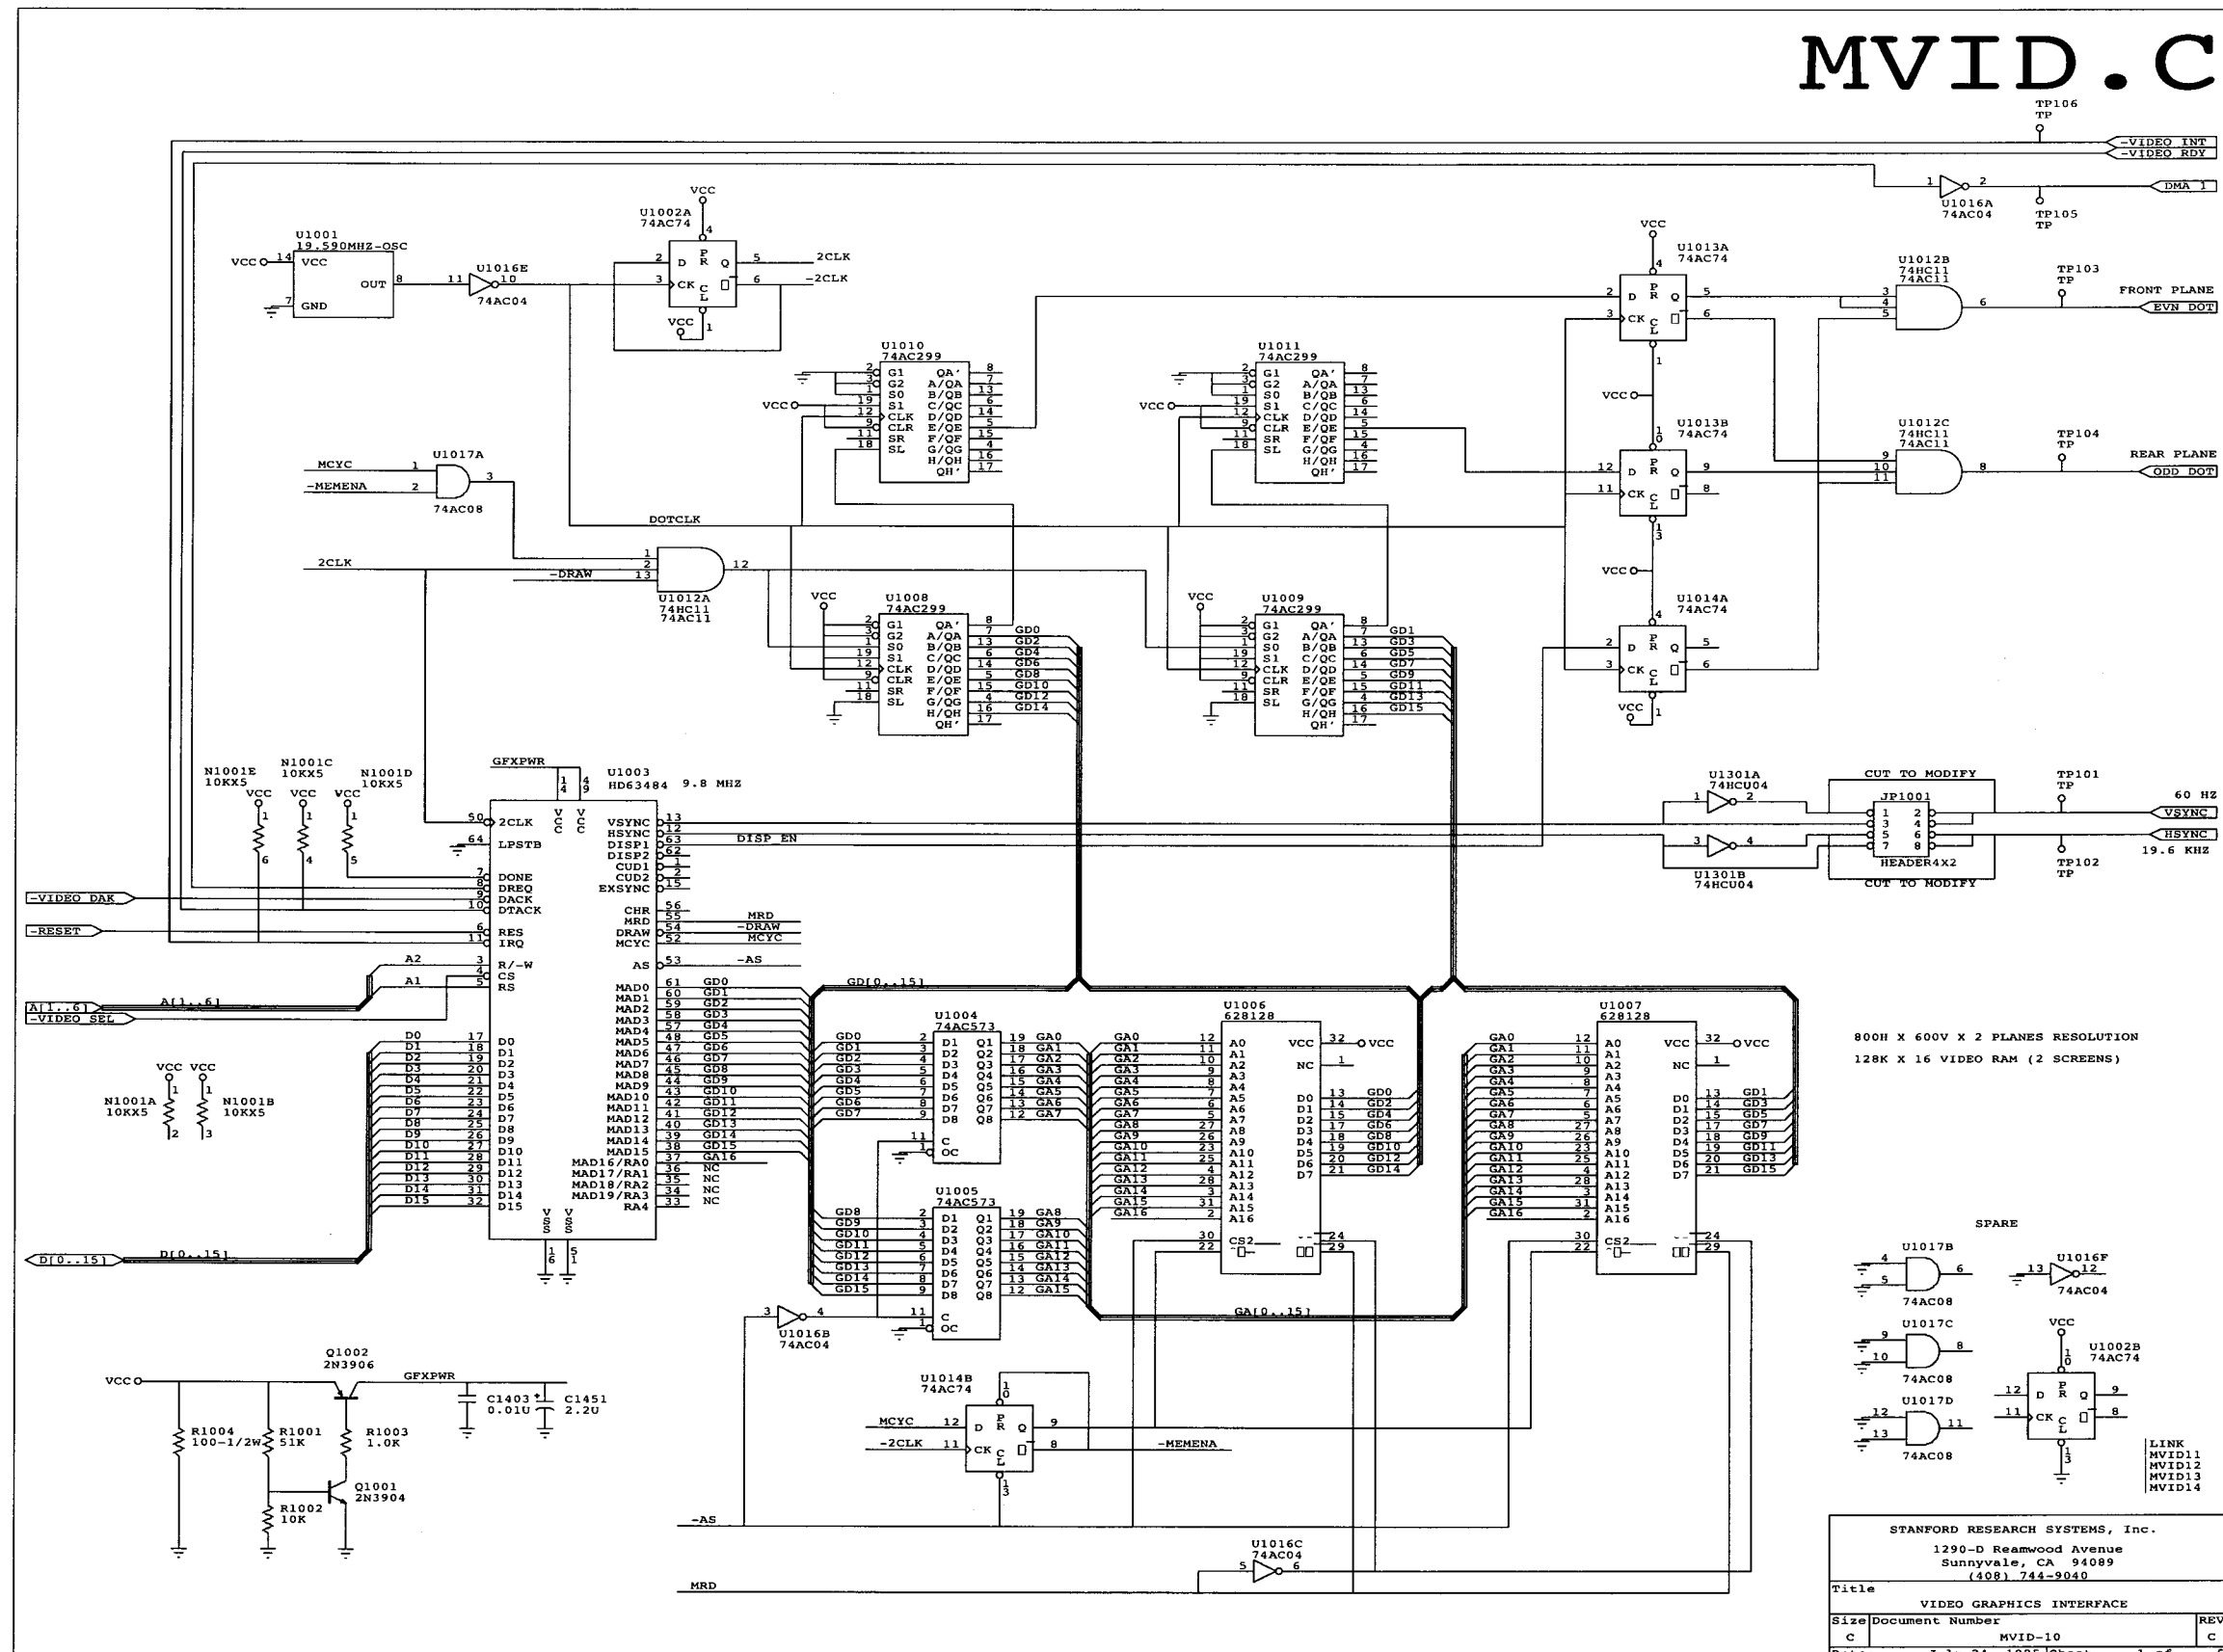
MVID.C

TP106 TP
-VIDEO INT
-VIDEO RDY
DMA 1
1 U1016A 74AC04 2
TP105 TP

U1001 19.590MHZ-OSC
VCC 14 VCC
OUT 8
7 GND
11 U1016E 10 74AC04

U1002A 74AC74
VCC 4
2 D PR Q 5 2CLK
3 CK CL Q̄ 6 -2CLK
VCC 1

U1013A 74AC74
VCC 4
2 D PR Q 5
3 CK CL Q̄ 6
1

U1012B 74HC11 74AC11
3 4 5 6
TP103 TP
FRONT PLANE
EVN DOT

U1010 74AC299
G1 G2 S0 S1 CLK CLR SR SL
QA' A/QA B/QB C/QC D/QD E/QE F/QF G/QG H/QH QH'
VCC

U1011 74AC299
G1 G2 S0 S1 CLK CLR SR SL
QA' A/QA B/QB C/QC D/QD E/QE F/QF G/QG H/QH QH'
VCC

U1013B 74AC74
VCC 10
12 D PR Q 9
11 CK CL Q̄ 8
13

U1012C 74HC11 74AC11
9 10 11 8
TP104 TP
REAR PLANE
ODD DOT

MCYC 1
-MEMENA 2
U1017A 3
74AC08

DOTCLK

2CLK
-DRAW
1 2 13
12
U1012A 74HC11 74AC11

VCC
U1008 74AC299
G1 G2 S0 S1 CLK CLR SR SL
QA' A/QA B/QB C/QC D/QD E/QE F/QF G/QG H/QH QH'
GD0 GD2 GD4 GD6 GD8 GD10 GD12 GD14

VCC
U1009 74AC299
G1 G2 S0 S1 CLK CLR SR SL
QA' A/QA B/QB C/QC D/QD E/QE F/QF G/QG H/QH QH'
GD1 GD3 GD5 GD7 GD9 GD11 GD13 GD15

VCC
U1014A 74AC74
4
2 D PR Q 5
3 CK CL Q̄ 6
VCC 1

GFXPWR
U1003 HD63484 9.8 MHZ
N1001E 10KX5
N1001C 10KX5
N1001D 10KX5
VCC VCC VCC
50 2CLK
64 LPSTB
7 DONE
8 DREQ
9 DACK
10 DTACK
6 RES
11 IRQ
3 R/-W
4 CS
5 RS
VSYNC 13
HSYNC 12
DISP1 63
DISP2 62
CUD1 1
CUD2 2
EXSYNC 15
DISP EN
CHR 56
MRD 55 MRD
DRAW 54 -DRAW
MCYC 52 MCYC
AS 53 -AS
MAD0 61 GD0
MAD1 60 GD1
MAD2 59 GD2
MAD3 58 GD3
MAD4 57 GD4
MAD5 48 GD5
MAD6 47 GD6
MAD7 46 GD7
MAD8 45 GD8
MAD9 44 GD9
MAD10 43 GD10
MAD11 42 GD11
MAD12 41 GD12
MAD13 40 GD13
MAD14 39 GD14
MAD15 38 GD15
MAD16/RA0 37 GA16
MAD17/RA1 36 NC
MAD18/RA2 35 NC
MAD19/RA3 34 NC
RA4 33 NC
D0–D15 17–32
VSS VSS 16 51

-VIDEO DAK
-RESET
A2 A1
A[1..6]
-VIDEO SEL
D[0..15]

U1301A 74HCU04
CUT TO MODIFY
JP1001
HEADER4X2
CUT TO MODIFY
U1301B 74HCU04
TP101 TP
60 HZ
VSYNC
HSYNC
19.6 KHZ
TP102 TP

GD[0..15]

U1004 74AC573
GD0–GD7 → D1–D8, Q1–Q8 → GA0–GA7
11 C
1 OC

U1005 74AC573
GD8–GD15 → D1–D8, Q1–Q8 → GA8–GA15
11 C
1 OC

U1006 628128
GA0–GA16 A0–A16
VCC 32 VCC
NC 1
D0 13 GD0
D1 14 GD2
D2 15 GD4
D3 17 GD6
D4 18 GD8
D5 19 GD10
D6 20 GD12
D7 21 GD14
30 CS2
22
24 29

U1007 628128
GA0–GA16 A0–A16
VCC 32 VCC
NC 1
D0 13 GD1
D1 14 GD3
D2 15 GD5
D3 17 GD7
D4 18 GD9
D5 19 GD11
D6 20 GD13
D7 21 GD15
30 CS2
22
24 29

800H X 600V X 2 PLANES RESOLUTION
128K X 16 VIDEO RAM (2 SCREENS)

GA[0..15]

3 U1016B 4 74AC04

VCC VCC
N1001A 10KX5
N1001B 10KX5

Q1002 2N3906
GFXPWR
VCC
C1403 0.01U
C1451 2.2U
R1004 100-1/2W
R1001 51K
R1003 1.0K
Q1001 2N3904
R1002 10K

U1014B 74AC74
MCYC 12 D PR Q 9
-2CLK 11 CK CL Q̄ 8 -MEMENA
10 13

-AS
U1016C 74AC04
5 6
MRD

SPARE
U1017B 4 5 6 74AC08
U1016F 13 12 74AC04
U1017C 9 10 8 74AC08
U1017D 12 13 11 74AC08
VCC
U1002B 74AC74
12 D PR Q 9
11 CK CL Q̄ 8
10 13

LINK
MVID11
MVID12
MVID13
MVID14

STANFORD RESEARCH SYSTEMS, Inc.
1290-D Reamwood Avenue
Sunnyvale, CA 94089
(408) 744-9040
Title
VIDEO GRAPHICS INTERFACE
Size Document Number REV
C MVID-10 C